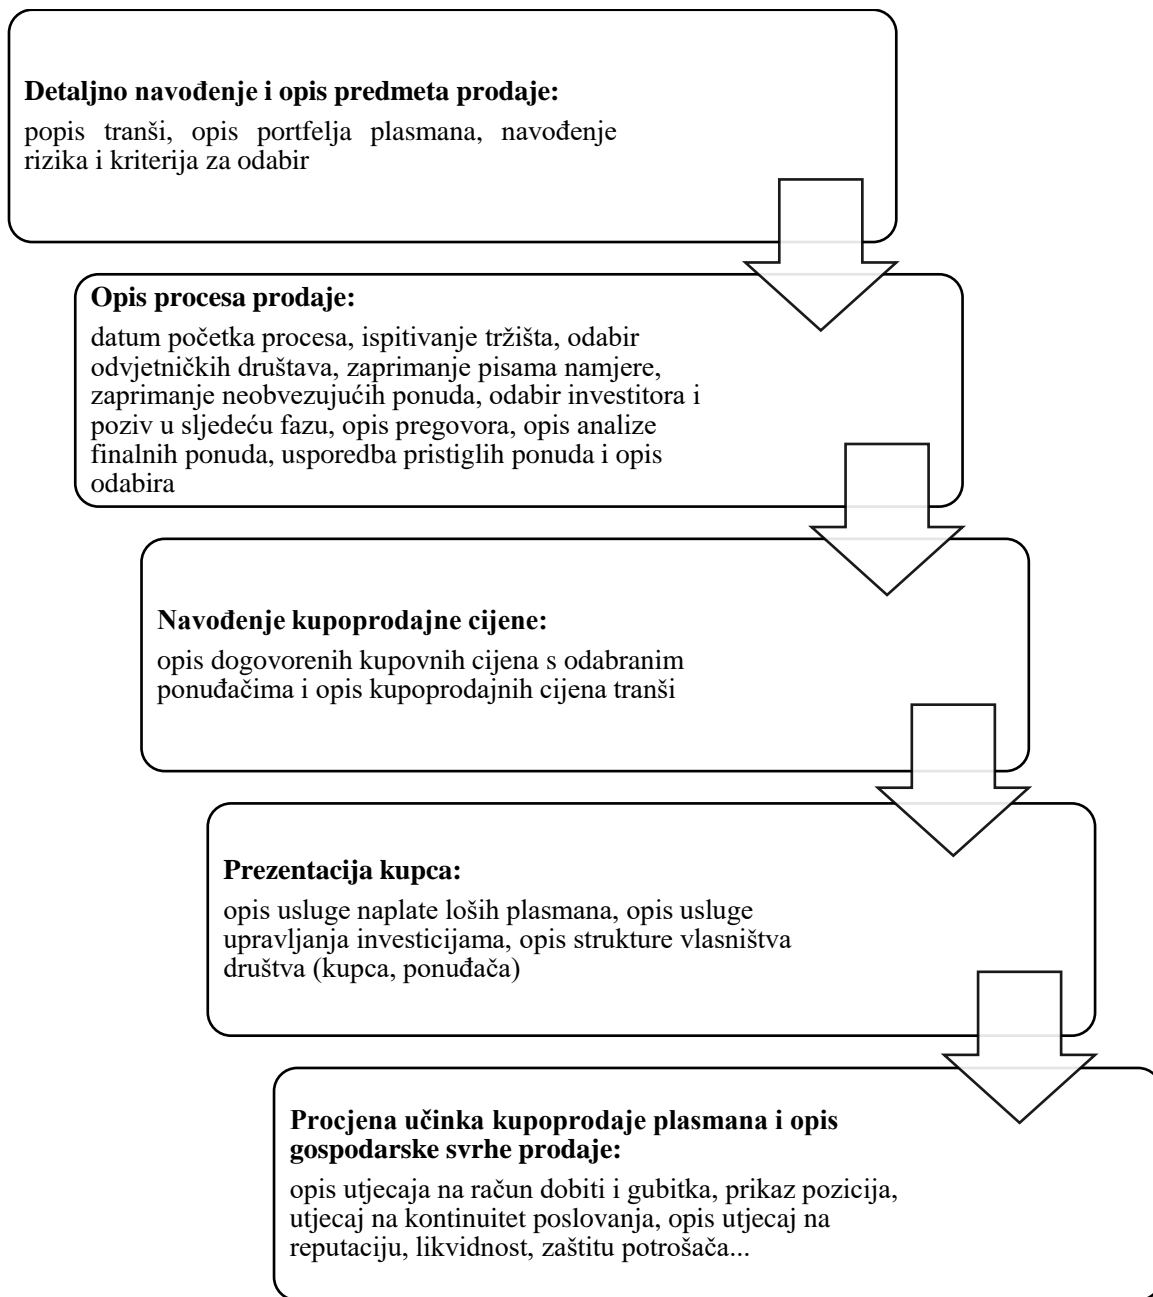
**Detaljno navođenje i opis predmeta prodaje:**

popis tranši, opis portfelja plasmana, navođenje rizika i kriterija za odabir

**Opis procesa prodaje:**

datum početka procesa, ispitivanje tržišta, odabir odvjetničkih društava, zaprimanje pisama namjere, zaprimanje neobvezujućih ponuda, odabir investitora i poziv u sljedeću fazu, opis pregovora, opis analize finalnih ponuda, usporedba pristiglih ponuda i opis odabira

**Navođenje kupoprodajne cijene:**

opis dogovorenih kupovnih cijena s odabranim ponuđačima i opis kupoprodajnih cijena tranši

**Prezentacija kupca:**

opis usluge naplate loših plasmana, opis usluge upravljanja investicijama, opis strukture vlasništva društva (kupca, ponuđača)

**Procjena učinka kupoprodaje plasmana i opis gospodarske svrhe prodaje:**

opis utjecaja na račun dobiti i gubitka, prikaz pozicija, utjecaj na kontinuitet poslovanja, opis utjecaj na reputaciju, likvidnost, zaštitu potrošača...